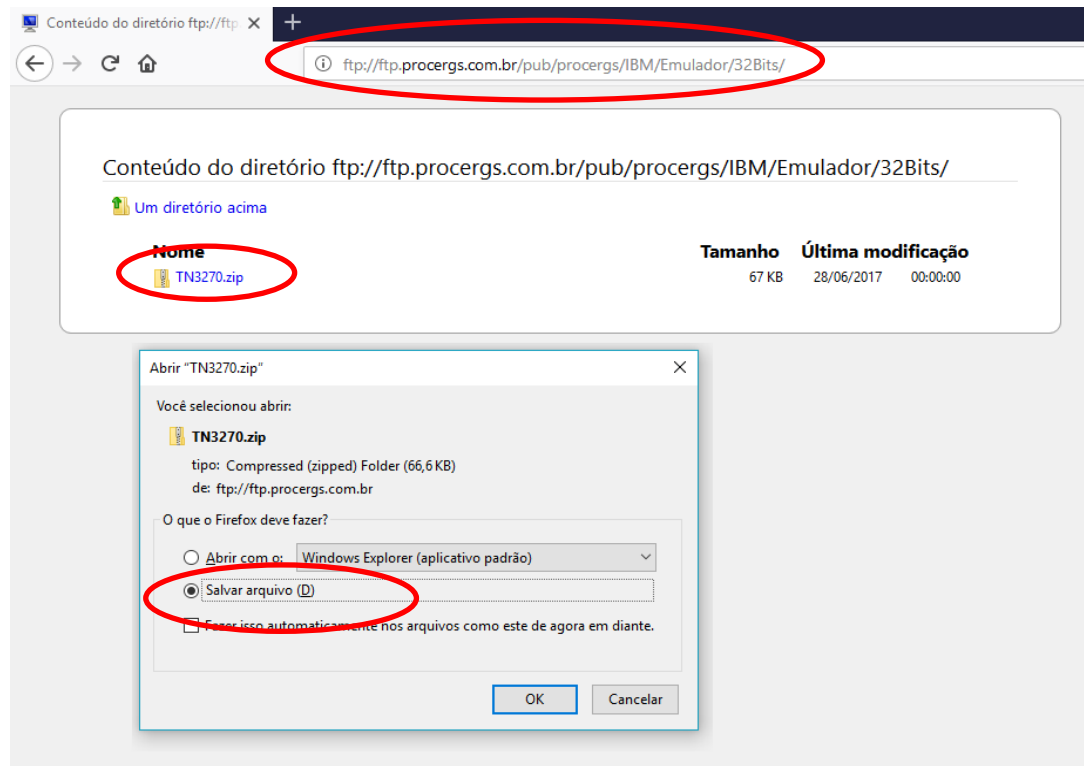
Conteúdo do diretório ftp://ftp

ftp://ftp.procergs.com.br/pub/procergs/IBM/Emulador/32Bits/

Conteúdo do diretório ftp://ftp.procergs.com.br/pub/procergs/IBM/Emulador/32Bits/

Um diretório acima

| Nome | Tamanho | Última modificação | |
|---|---|---|---|
| TN3270.zip | 67 KB | 28/06/2017 | 00:00:00 |

Abrir "TN3270.zip"

Você selecionou abrir:

TN3270.zip

tipo: Compressed (zipped) Folder (66,6 KB)

de: ftp://ftp.procergs.com.br

O que o Firefox deve fazer?

Abrir com o: Windows Explorer (aplicativo padrão)

Salvar arquivo (D)

Fazer isso automaticamente nos arquivos como este de agora em diante.

OK Cancelar